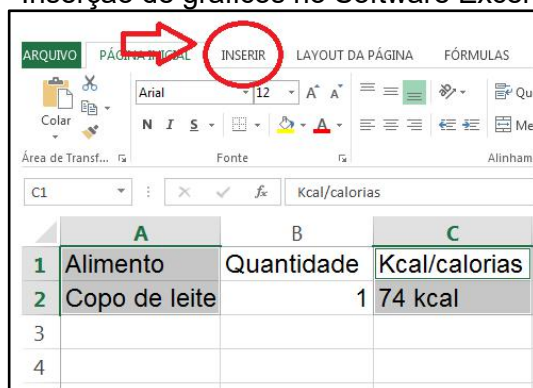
Inserção de gráficos no Software Excel

ARQUIVO PÁGINA INICIAL INSERIR LAYOUT DA PÁGINA FÓRMULAS

Colar Arial 12 A A Qu Me

N I S A

Área de Transf... Fonte Alinham

C1 $f_x$ Kcal/calorias

|   | A | B | C |
|---|---|---|---|
| 1 | Alimento | Quantidade | Kcal/calorias |
| 2 | Copo de leite | 1 | 74 kcal |
| 3 |  |  |  |
| 4 |  |  |  |